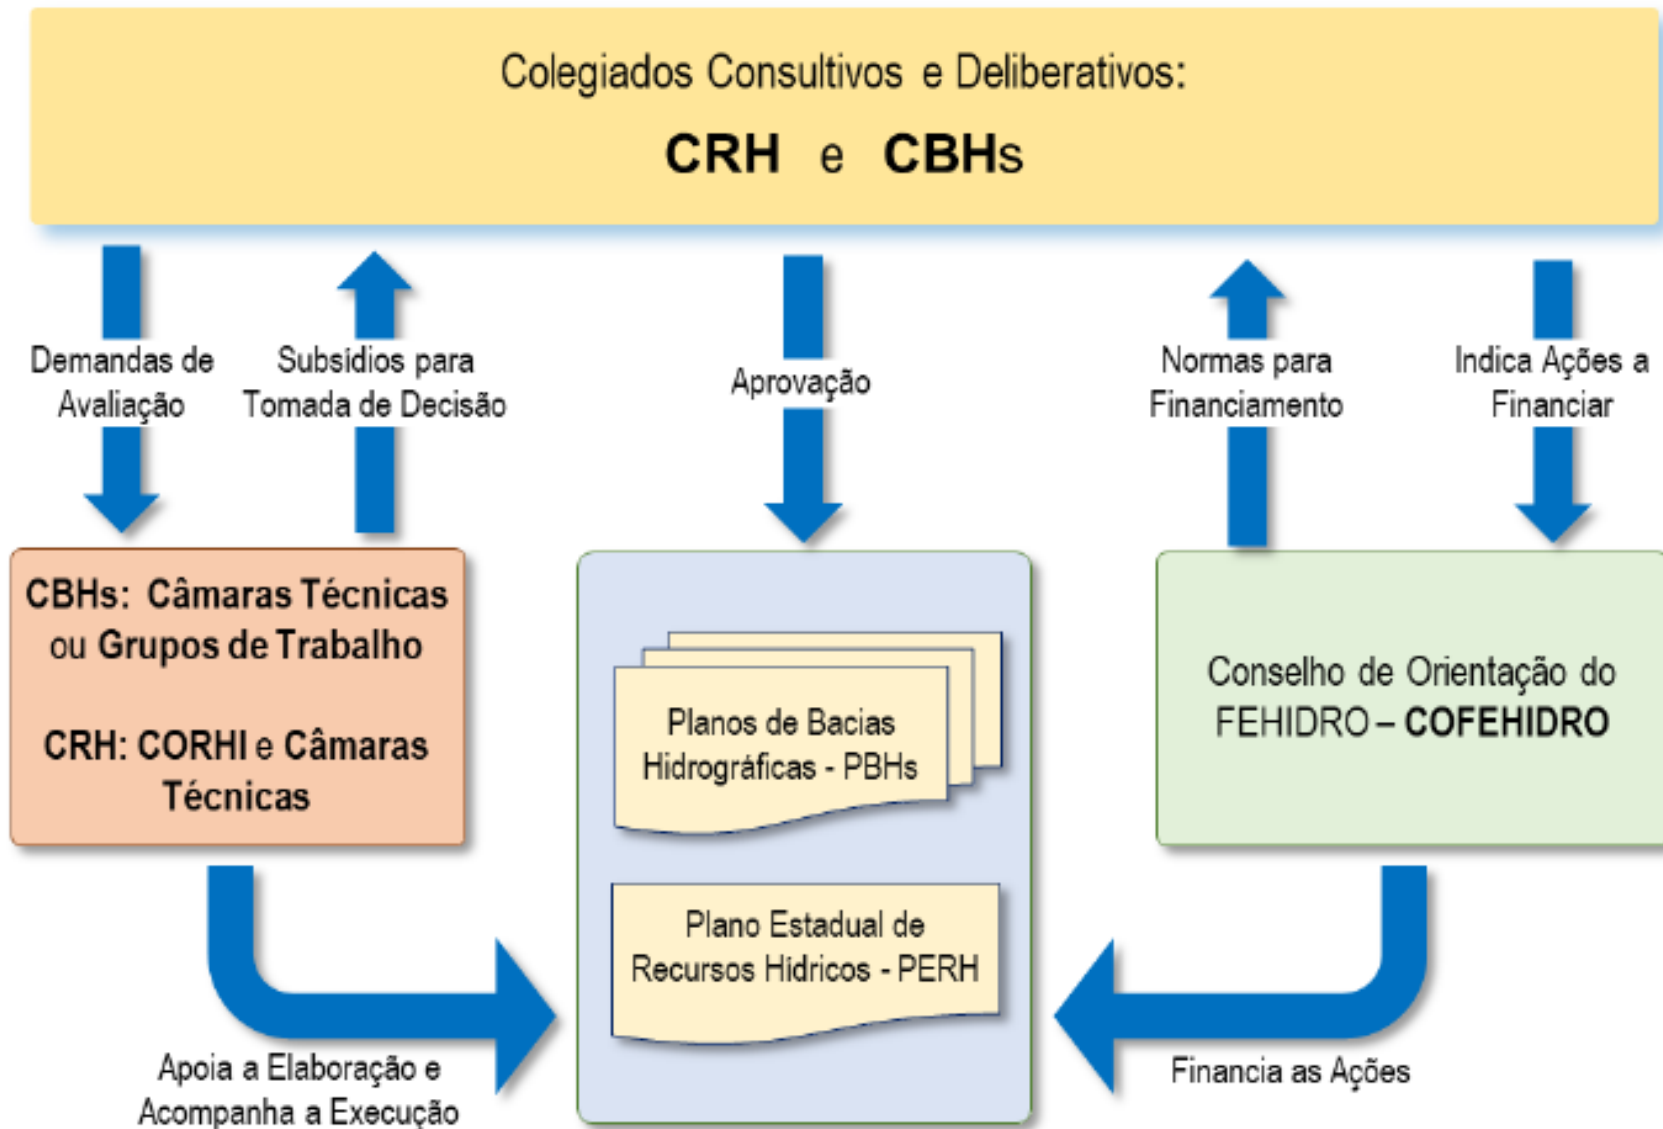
Colegiados Consultivos e Deliberativos:
CRH e CBHs

Demandas de Avaliação

Subsídios para Tomada de Decisão

Aprovação

Normas para Financiamento

Indica Ações a Financiar

CBHs: Câmaras Técnicas ou Grupos de Trabalho

CRH: CORHI e Câmaras Técnicas

Planos de Bacias Hidrográficas - PBHs

Plano Estadual de Recursos Hídricos - PERH

Conselho de Orientação do FEHIDRO – COFEHIDRO

Apoia a Elaboração e Acompanha a Execução

Financia as Ações